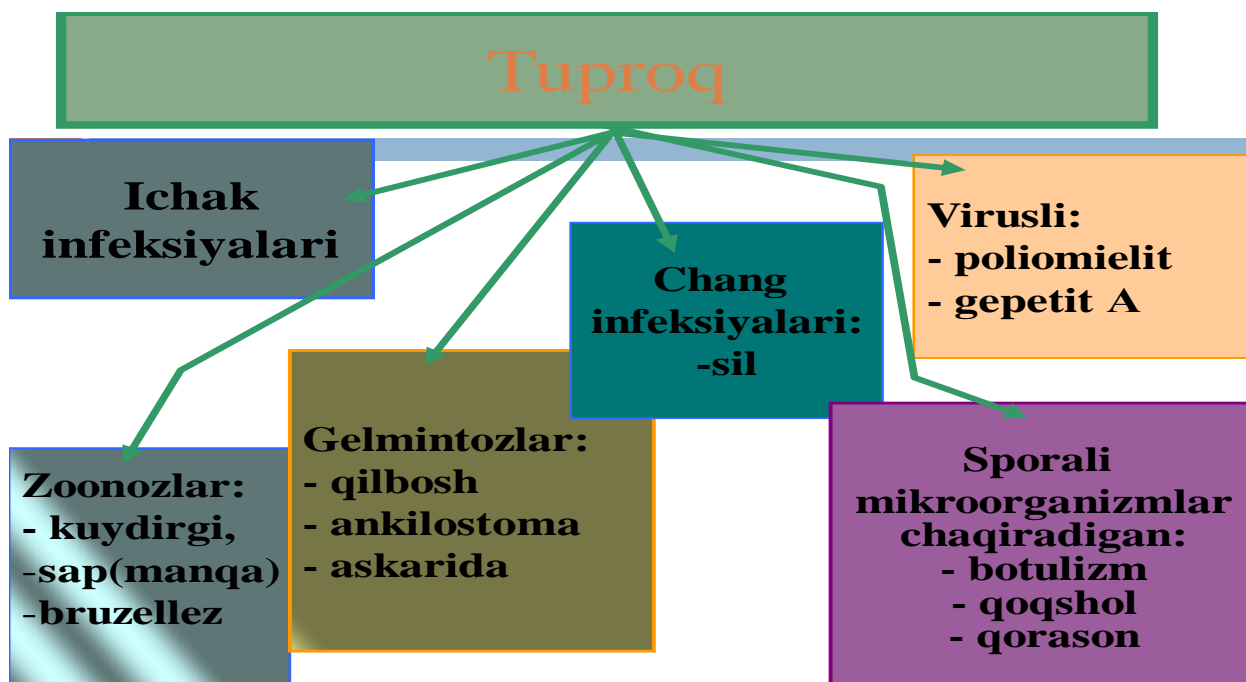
Tuproq

Ichak infeksiyalari

Virusli:
- poliomielit
- gepetit A

Chang infeksiyalari:
-sil

Gelmintozlar:
- qilbosh
- ankilostoma
- askarida

Zoonozlar:
- kuydirgi,
-sap(manqa)
-bruzellez

Sporali mikroorganizmlar chaqiradigan:
- botulizm
- qoqshol
- qorason